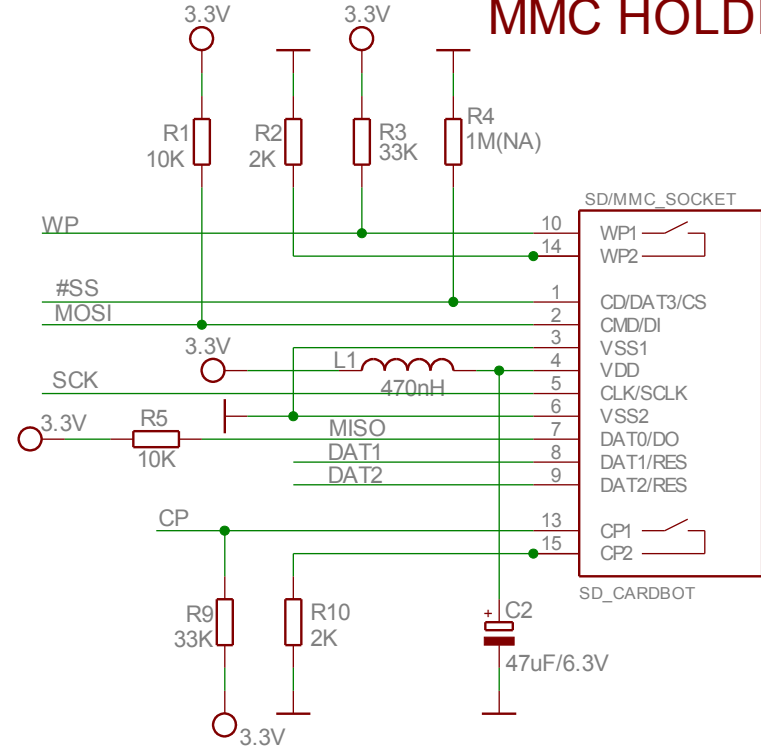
MMC HOLD

3.3V
3.3V
R1
10K
R2
2K
R3
33K
R4
1M(NA)

SD/MMC_SOCKET

WP
10 WP1
14 WP2
#SS
1 CD/DAT3/CS
MOSI
2 CMD/DI
3 VSS1
3.3V
L1
470nH
4 VDD
SCK
5 CLK/SCLK
6 VSS2
3.3V
R5
10K
MISO
7 DAT0/DO
DAT1
8 DAT1/RES
DAT2
9 DAT2/RES
CP
13 CP1
15 CP2
SD_CARDBOT
R9
33K
R10
2K
+
C2
47uF/6.3V
3.3V